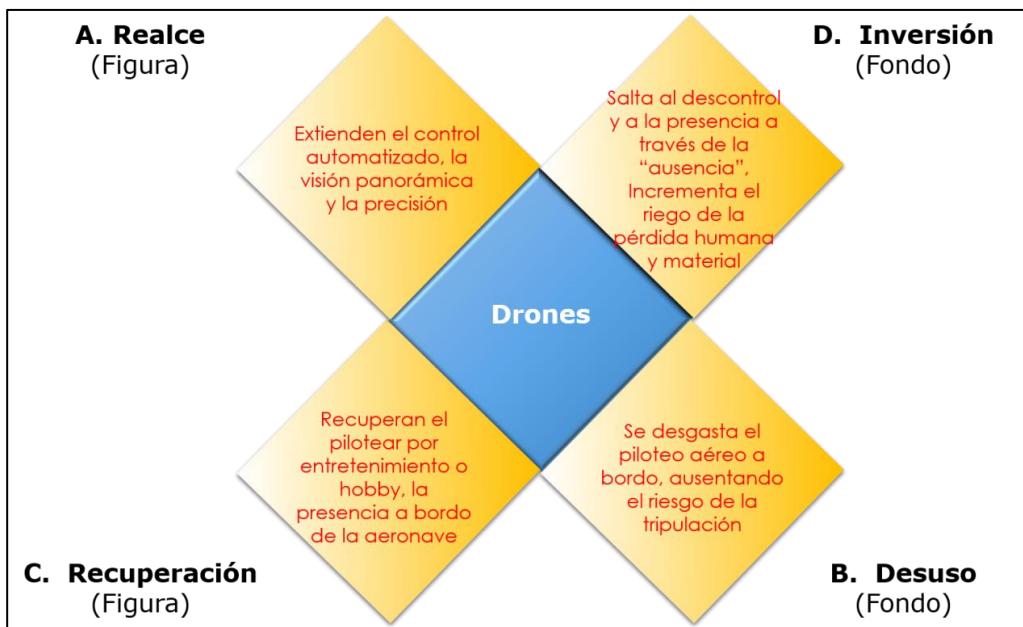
A. Realce
(Figura)

Extienden el control automatizado, la visión panorámica y la precisión

D. Inversión
(Fondo)

Salta al descontrol y a la presencia a través de la "ausencia", Incrementa el riego de la pérdida humana y material

Drones

Recuperan el pilotear por entretenimiento o hobby, la presencia a bordo de la aeronave

Se desgasta el piloteo aéreo a bordo, ausentando el riesgo de la tripulación

C. Recuperación
(Figura)

B. Desuso
(Fondo)